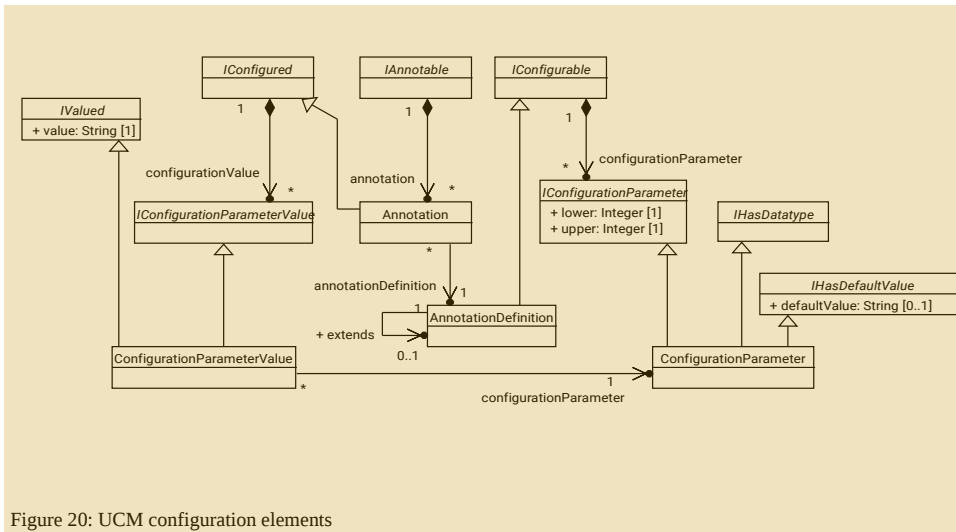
IConfigured

IAnnotable

IConfigurable

IValued

+ value: String [1]

1

1

1

configurationValue

*

annotation

*

*

configurationParameter

IConfigurationParameterValue

Annotation

IConfigurationParameter

+ lower: Integer [1]
+ upper: Integer [1]

IHasDatatype

*

annotationDefinition

1

IHasDefaultValue

+ defaultValue: String [0..1]

1

+ extends

AnnotationDefinition

0..1

ConfigurationParameterValue

*

1

ConfigurationParameter

configurationParameter

Figure 20: UCM configuration elements